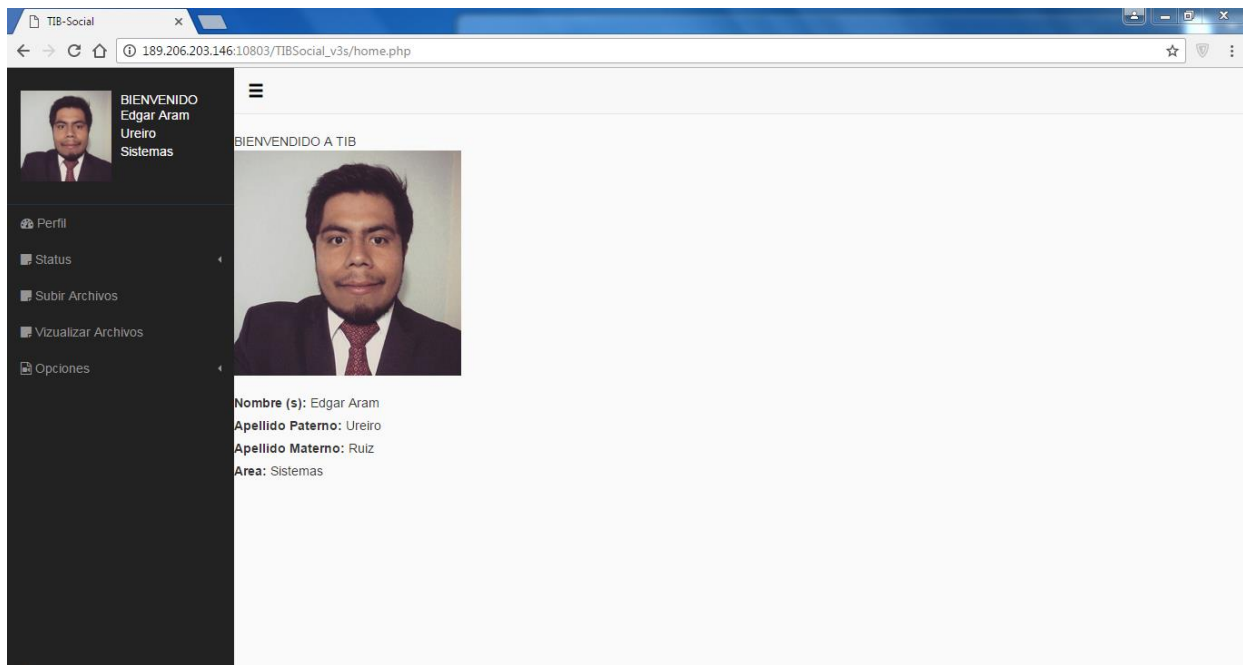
TIB-Social ×

189.206.203.146:10803/TIBSocial_v3s/home.php

BIENVENIDO
Edgar Aram
Ureiro
Sistemas

Perfil
Status
Subir Archivos
Vizualizar Archivos
Opciones

BIENVENIDO A TIB

**Nombre (s):** Edgar Aram
**Apellido Paterno:** Ureiro
**Apellido Materno:** Ruiz
**Area:** Sistemas